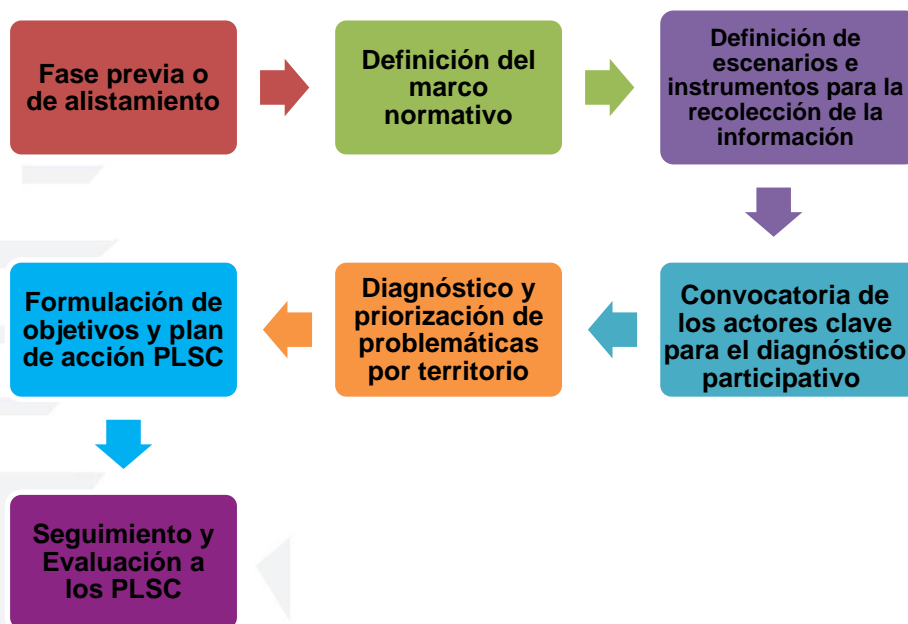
Fase previa o de alistamiento

Definición del marco normativo

Definición de escenarios e instrumentos para la recolección de la información

Convocatoria de los actores clave para el diagnóstico participativo

Diagnóstico y priorización de problemáticas por territorio

Formulación de objetivos y plan de acción PLSC

Seguimiento y Evaluación a los PLSC